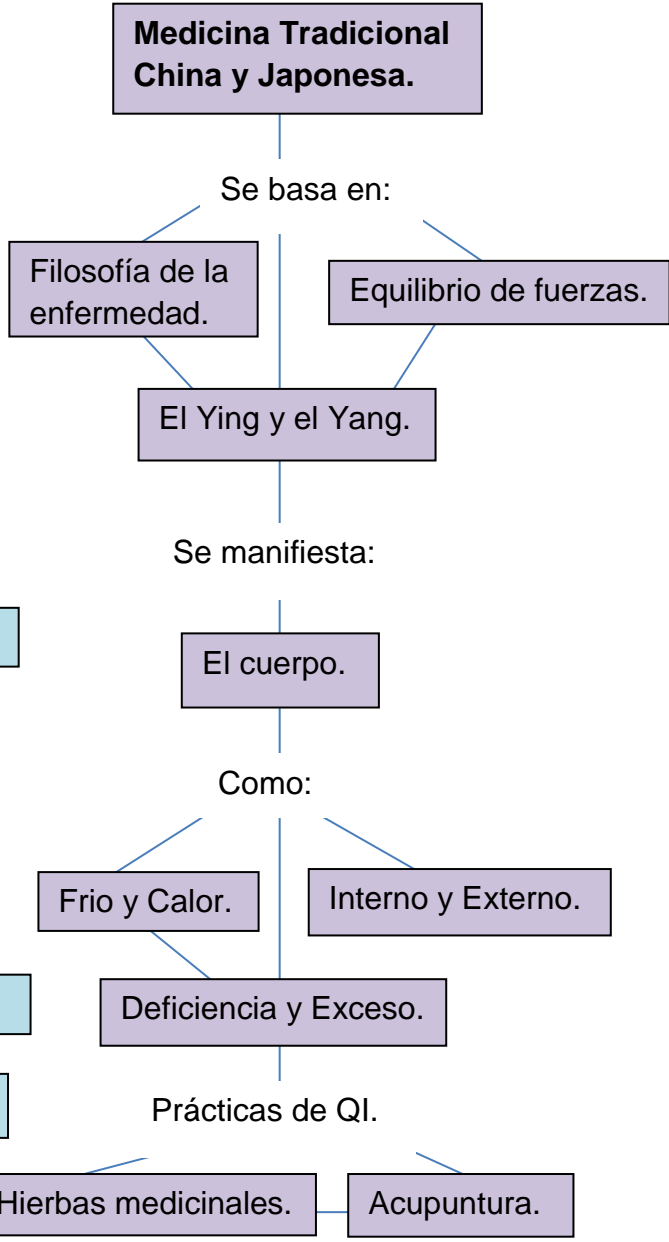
Medicina Tradicional China y Japonesa.

Se basa en:

Filosofía de la enfermedad.

Equilibrio de fuerzas.

El Ying y el Yang.

Se manifiesta:

El cuerpo.

Como:

Frio y Calor.

Interno y Externo.

Deficiencia y Exceso.

Prácticas de QI.

Hierbas medicinales.

Acupuntura.